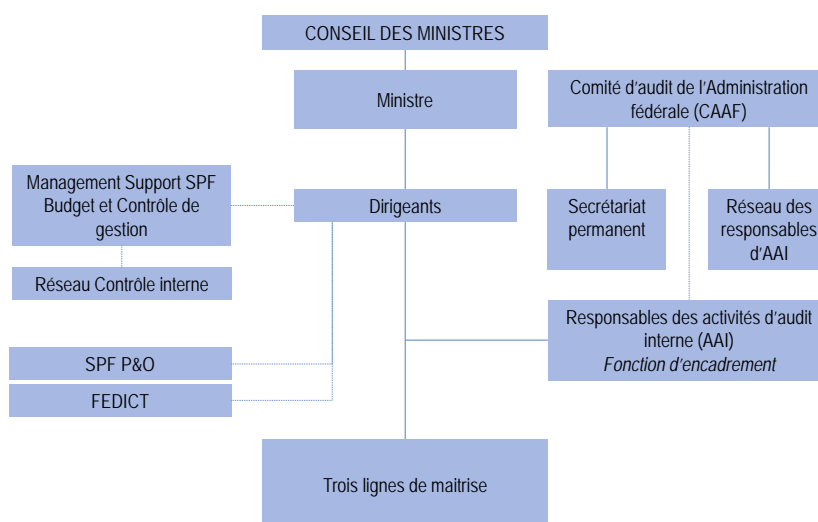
CONSEIL DES MINISTRES

Ministre

Comité d'audit de l'Administration fédérale (CAAF)

Management Support SPF Budget et Contrôle de gestion

Dirigeants

Secrétariat permanent

Réseau des responsables d'AAI

Réseau Contrôle interne

Responsables des activités d'audit interne (AAI)
*Fonction d'encadrement*

SPF P&O

FEDICT

Trois lignes de maitrise